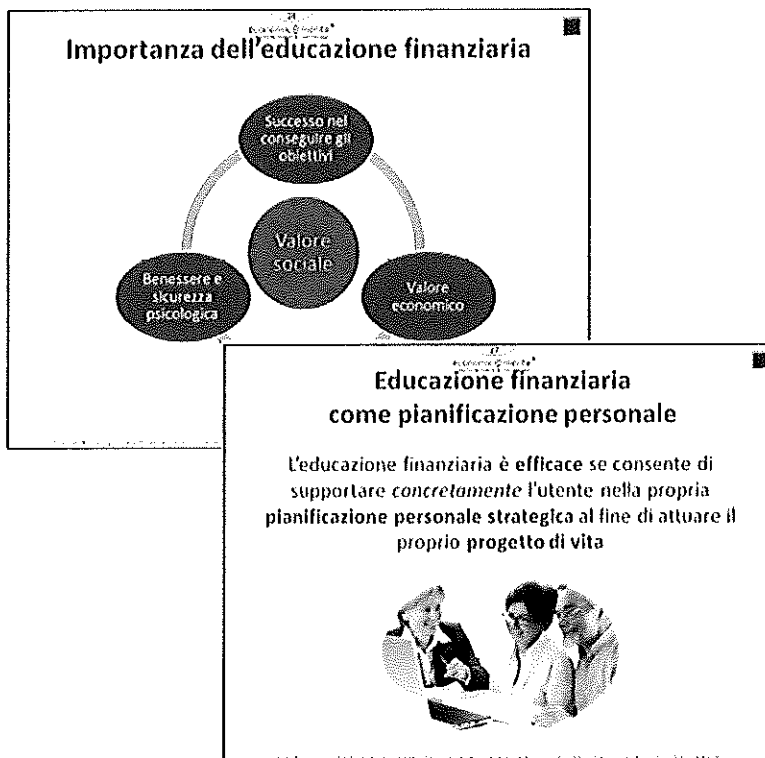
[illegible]

Importanza dell'educazione finanziaria

Successo nel conseguire gli obiettivi

Valore sociale

Benessere e sicurezza psicologica

Valore economico

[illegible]

Educazione finanziaria come pianificazione personale

L'educazione finanziaria è efficace se consente di supportare *concretamente* l'utente nella propria pianificazione personale strategica al fine di attuare il proprio progetto di vita

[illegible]